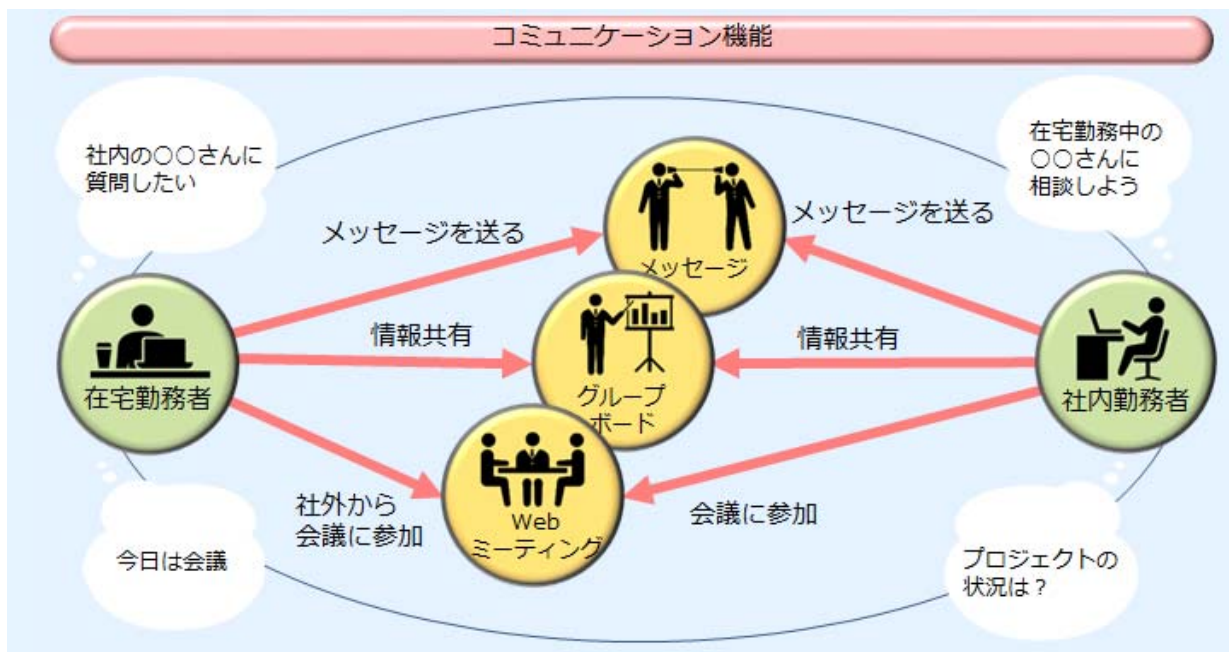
コミュニケーション機能

社内の○○さんに質問したい

在宅勤務中の○○さんに相談しよう

メッセージを送る

メッセージ

メッセージを送る

情報共有

グループボード

情報共有

在宅勤務者

社内勤務者

社外から会議に参加

Web ミーティング

会議に参加

今日は会議

プロジェクトの状況は？